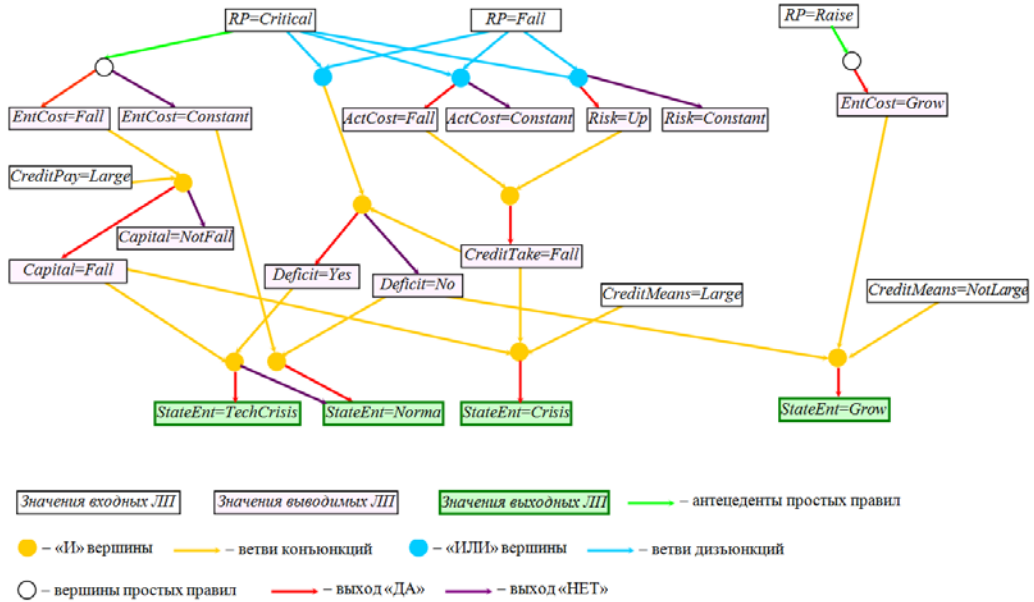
RP=Critical

RP=Fall

RP=Raise

EntCost=Fall

EntCost=Constant

ActCost=Fall

ActCost=Constant

Risk=Up

Risk=Constant

EntCost=Grow

CreditPay=Large

Capital=NotFall

Capital=Fall

Deficit=Yes

Deficit=No

CreditTake=Fall

CreditMeans=Large

CreditMeans=NotLarge

StateEnt=TechCrisis

StateEnt=Norma

StateEnt=Crisis

StateEnt=Grow

Значения входных ЛП

Значения выводимых ЛП

Значения выходных ЛП

– антецеденты простых правил

– «И» вершины

– ветви коньюнкций

– «ИЛИ» вершины

– ветви дизъюнкций

– вершины простых правил

– выход «ДА»

– выход «НЕТ»